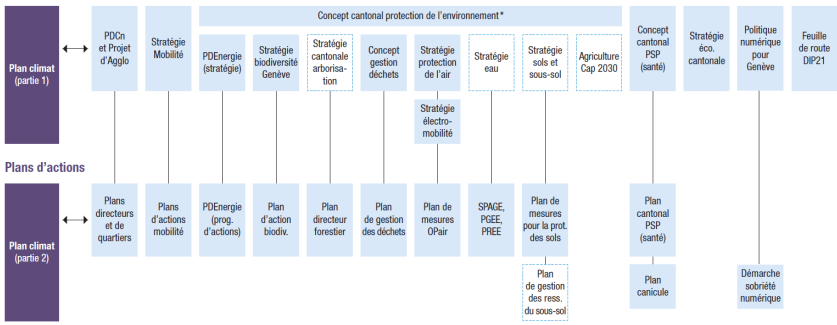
Plan climat (partie 1)

PDCn et Projet d'Agglo

Stratégie Mobilité

Concept cantonal protection de l'environnement*

PDEnergie (stratégie)

Stratégie biodiversité Genève

Stratégie cantonale arborisation

Concept gestion déchets

Stratégie protection de l'air

Stratégie électromobilité

Stratégie eau

Stratégie sols et sous-sol

Agriculture Cap 2030

Concept cantonal PSP (santé)

Stratégie éco. cantonale

Politique numérique pour Genève

Feuille de route DIP21

Plans d'actions

Plan climat (partie 2)

Plans directeurs et de quartiers

Plans d'actions mobilité

PDEnergie (prog. d'actions)

Plan d'action biodiv.

Plan directeur forestier

Plan de gestion des déchets

Plan de mesures OPair

SPAGE, PGEE, PREE

Plan de mesures pour la prot. des sols

Plan de gestion des ress. du sous-sol

Plan cantonal PSP (santé)

Plan canicule

Démarche sobriété numérique